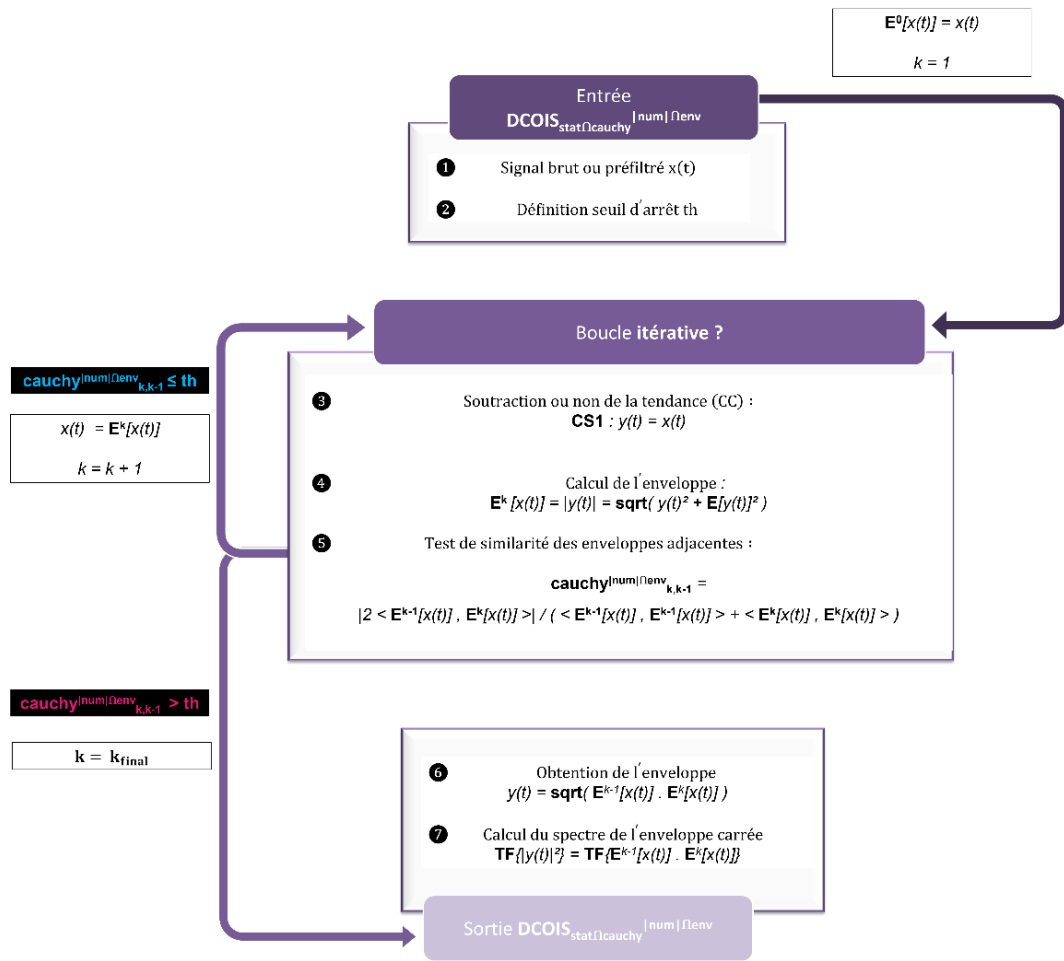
$E^0[x(t)] = x(t)$

$k = 1$

Entrée

$DCOIS_{stat\Omega cauchy}^{|num|\Omega env}$

❶ Signal brut ou préfiltré x(t)

❷ Définition seuil d́arrêt th

Boucle itérative ?

$cauchy^{|num|\Omega env}_{k,k-1} \leq th$

$x(t) = E^k[x(t)]$

$k = k + 1$

❸ Soutraction ou non de la tendance (CC) :
CS1 : $y(t) = x(t)$

❹ Calcul de ĺenveloppe :
$E^k[x(t)] = |y(t)| = sqrt( y(t)^2 + E[y(t)]^2 )$

❺ Test de similarité des enveloppes adjacentes :

$cauchy^{|num|\Omega env}_{k,k-1} =$

$|2 < E^{k-1}[x(t)] , E^k[x(t)] >| / ( < E^{k-1}[x(t)] , E^{k-1}[x(t)] > + < E^k[x(t)] , E^k[x(t)] > )$

$cauchy^{|num|\Omega env}_{k,k-1} > th$

$k = k_{final}$

❻ Obtention de ĺenveloppe
$y(t) = sqrt( E^{k-1}[x(t)] . E^k[x(t)] )$

❼ Calcul du spectre de ĺenveloppe carrée
$TF\{|y(t)|^2\} = TF\{E^{k-1}[x(t)] . E^k[x(t)]\}$

Sortie $DCOIS_{stat\Omega cauchy}^{|num|\Omega env}$